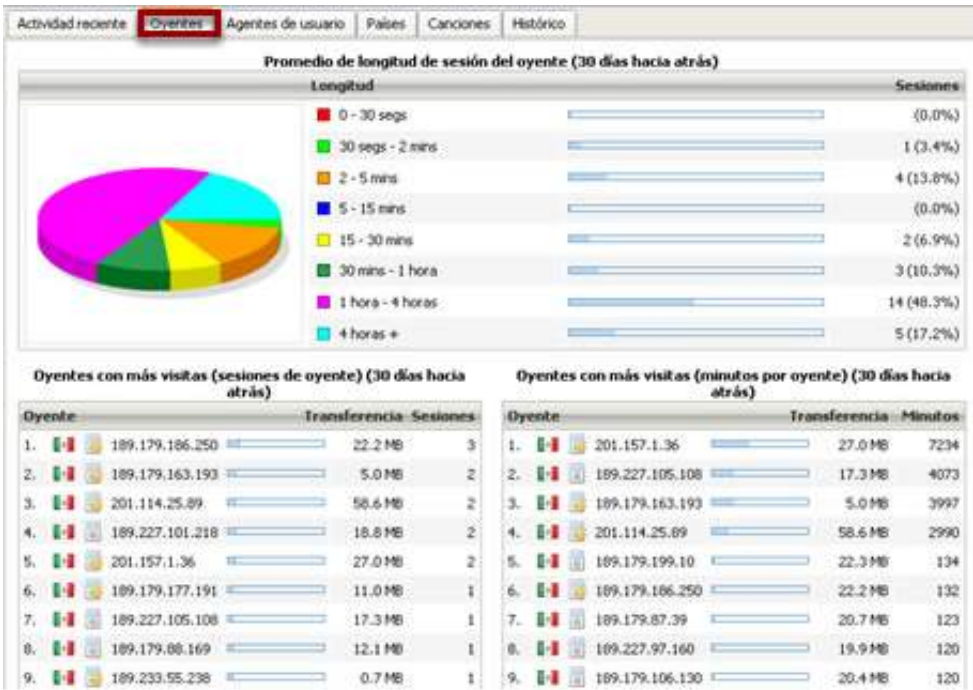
Actividad reciente | Oyentes | Agentes de usuario | Países | Canciones | Histórico

Promedio de longitud de sesión del oyente (30 días hacia atrás)

| Longitud | Sesiones |
|---|---|
| 0 - 30 segs | (0.0%) |
| 30 segs - 2 mins | 1 (3.4%) |
| 2 - 5 mins | 4 (13.8%) |
| 5 - 15 mins | (0.0%) |
| 15 - 30 mins | 2 (6.9%) |
| 30 mins - 1 hora | 3 (10.3%) |
| 1 hora - 4 horas | 14 (48.3%) |
| 4 horas + | 5 (17.2%) |

Oyentes con más visitas (sesiones de oyente) (30 días hacia atrás)

| Oyente | Transferencia | Sesiones |
|---|---|---|
| 1. 189.179.186.250 | 22.2 MB | 3 |
| 2. 189.179.163.193 | 5.0 MB | 2 |
| 3. 201.114.25.89 | 58.6 MB | 2 |
| 4. 189.227.101.218 | 18.8 MB | 2 |
| 5. 201.157.1.36 | 27.0 MB | 2 |
| 6. 189.179.177.191 | 11.0 MB | 1 |
| 7. 189.227.105.108 | 17.3 MB | 1 |
| 8. 189.179.88.169 | 12.1 MB | 1 |
| 9. 189.233.55.238 | 0.7 MB | 1 |

Oyentes con más visitas (minutos por oyente) (30 días hacia atrás)

| Oyente | Transferencia | Minutos |
|---|---|---|
| 1. 201.157.1.36 | 27.0 MB | 7234 |
| 2. 189.227.105.108 | 17.3 MB | 4073 |
| 3. 189.179.163.193 | 5.0 MB | 3997 |
| 4. 201.114.25.89 | 58.6 MB | 2990 |
| 5. 189.179.199.10 | 22.3 MB | 134 |
| 6. 189.179.186.250 | 22.2 MB | 132 |
| 7. 189.179.87.39 | 20.7 MB | 123 |
| 8. 189.227.97.160 | 19.9 MB | 120 |
| 9. 189.179.106.130 | 20.4 MB | 120 |